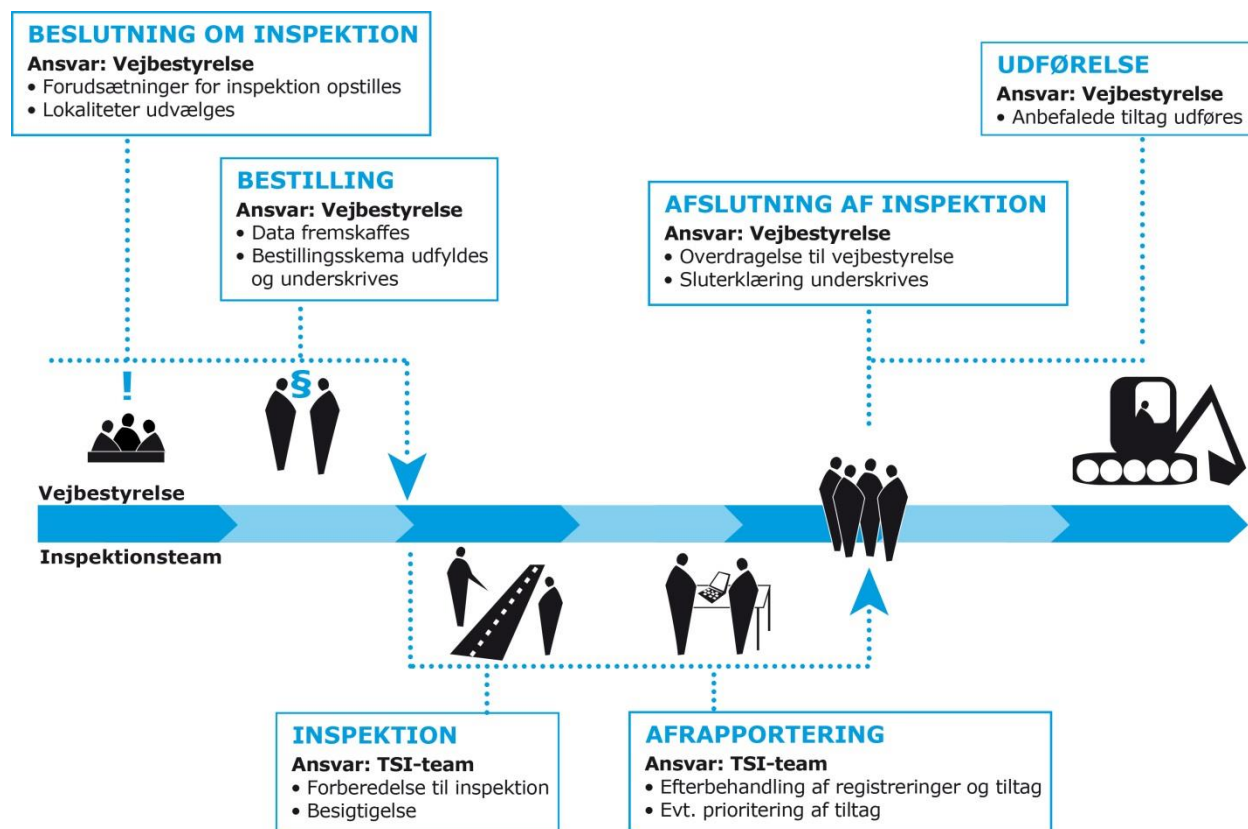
BESLUTNING OM INSPEKTION
Ansvar: Vejbestyrelse
• Forudsætninger for inspektion opstilles
• Lokaliteter udvælges

UDFØRELSE
Ansvar: Vejbestyrelse
• Anbefalede tiltag udføres

BESTILLING
Ansvar: Vejbestyrelse
• Data fremskaffes
• Bestillingsskema udfyldes og underskrives

AFSLUTNING AF INSPEKTION
Ansvar: Vejbestyrelse
• Overdragelse til vejbestyrelse
• Sluterklæring underskrives

!

§

Vejbestyrelse

Inspektionsteam

INSPEKTION
Ansvar: TSI-team
• Forberedelse til inspektion
• Besigtigelse

AFRAPPORTERING
Ansvar: TSI-team
• Efterbehandling af registreringer og tiltag
• Evt. prioritering af tiltag